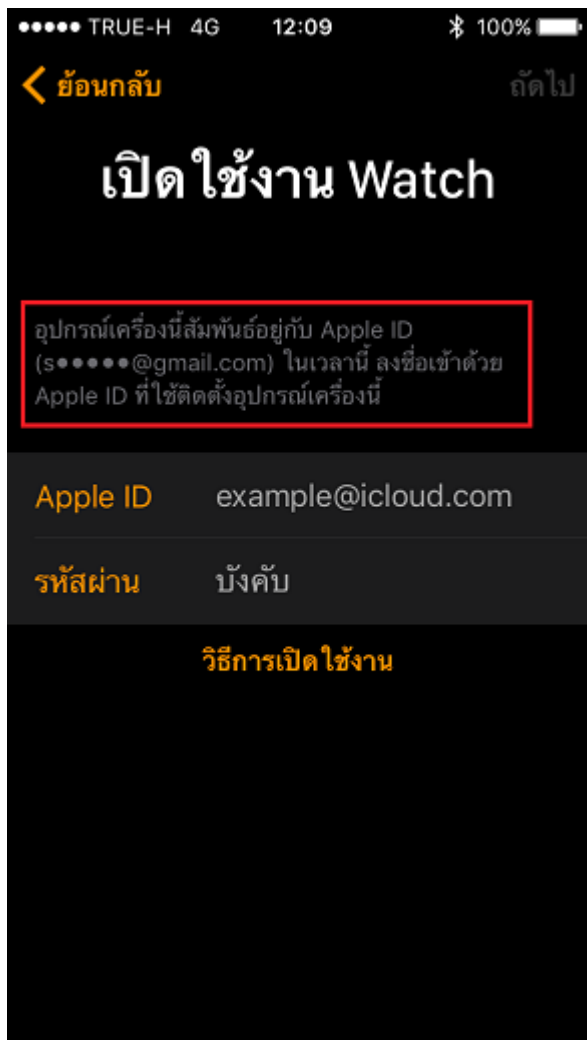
●●●●● TRUE-H 4G 12:09 100%

ย้อนกลับ ถัดไป

เปิดใช้งาน Watch

อุปกรณ์เครื่องนี้สัมพันธ์อยู่กับ Apple ID (s●●●●●@gmail.com) ในเวลานี้ ลงชื่อเข้าด้วย Apple ID ที่ใช้ติดตั้งอุปกรณ์เครื่องนี้

Apple ID example@icloud.com

รหัสผ่าน บังคับ

วิธีการเปิดใช้งาน